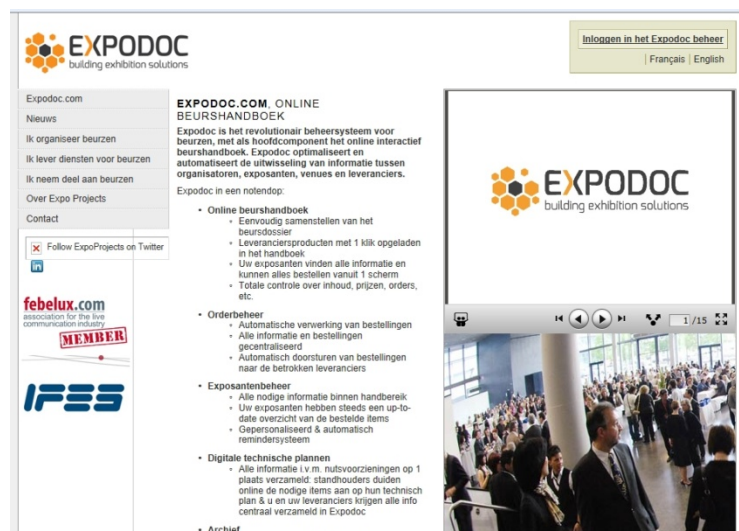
EXPODOC
building exhibition solutions

Inloggen in het Expodoc beheer

Français | English

Expodoc.com
Nieuws
Ik organiseer beurzen
Ik lever diensten voor beurzen
Ik neem deel aan beurzen
Over Expo Projects
Contact

Follow ExpoProjects on Twitter

in

febelux.com
association for the live communication industry
MEMBER

IFES

EXPODOC.COM, ONLINE BEURSHANDBOEK

Expodoc is het revolutionair beheersysteem voor beurzen, met als hoofdcomponent het online interactief beurshandboek. Expodoc optimaliseert en automatiseert de uitwisseling van informatie tussen organisatoren, exposanten, venues en leveranciers.

Expodoc in een notendop:

- Online beurshandboek
  - Eenvoudig samenstellen van het beursdossier
  - Leveranciersproducten met 1 klik opgeladen in het handboek
  - Uw exposanten vinden alle informatie en kunnen alles bestellen vanuit 1 scherm
  - Totale controle over inhoud, prijzen, orders, etc.
- Orderbeheer
  - Automatische verwerking van bestellingen
  - Alle informatie en bestellingen gecentraliseerd
  - Automatisch doorsturen van bestellingen naar de betrokken leveranciers
- Exposantenbeheer
  - Alle nodige informatie binnen handbereik
  - Uw exposanten hebben steeds een up-to-date overzicht van de bestelde items
  - Gepersonaliseerd & automatisch remindersysteem
- Digitale technische plannen
  - Alle informatie i.v.m. nutsvoorzieningen op 1 plaats verzameld: standhouders duiden online de nodige items aan op hun technisch plan & u en uw leveranciers krijgen alle info centraal verzameld in Expodoc
- Archief

EXPODOC
building exhibition solutions

1 /15